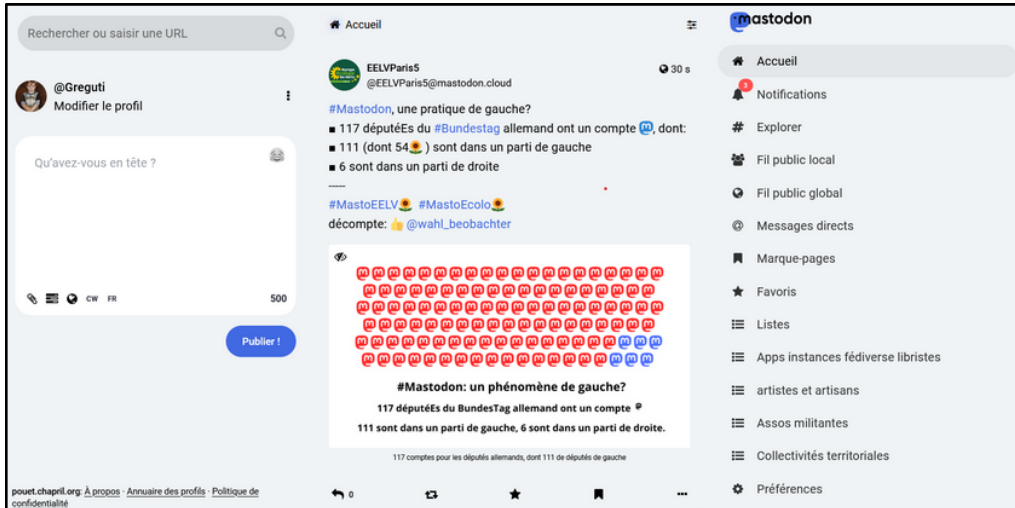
Rechercher ou saisir une URL

@Greguti
Modifier le profil

Qu'avez-vous en tête ?

CW FR 500

Publier !

pouet.chapril.org: À propos · Annuaire des profils · Politique de confidentialité

Accueil

EELVParis5
@EELVParis5@mastodon.cloud
30 s

#Mastodon, une pratique de gauche?
■ 117 députéEs du #Bundestag allemand ont un compte, dont:
■ 111 (dont 54) sont dans un parti de gauche
■ 6 sont dans un parti de droite
-----
#MastoEELV #MastoEcolo
décompte: @wahl_beobachter

#Mastodon: un phénomène de gauche?
117 députéEs du BundesTag allemand ont un compte
111 sont dans un parti de gauche, 6 sont dans un parti de droite.

117 comptes pour les députés allemands, dont 111 de députés de gauche

0

mastodon
Accueil
3
Notifications
Explorer
Fil public local
Fil public global
Messages directs
Marque-pages
Favoris
Listes
Apps instances fédiverse libristes
artistes et artisans
Assos militantes
Collectivités territoriales
Préférences